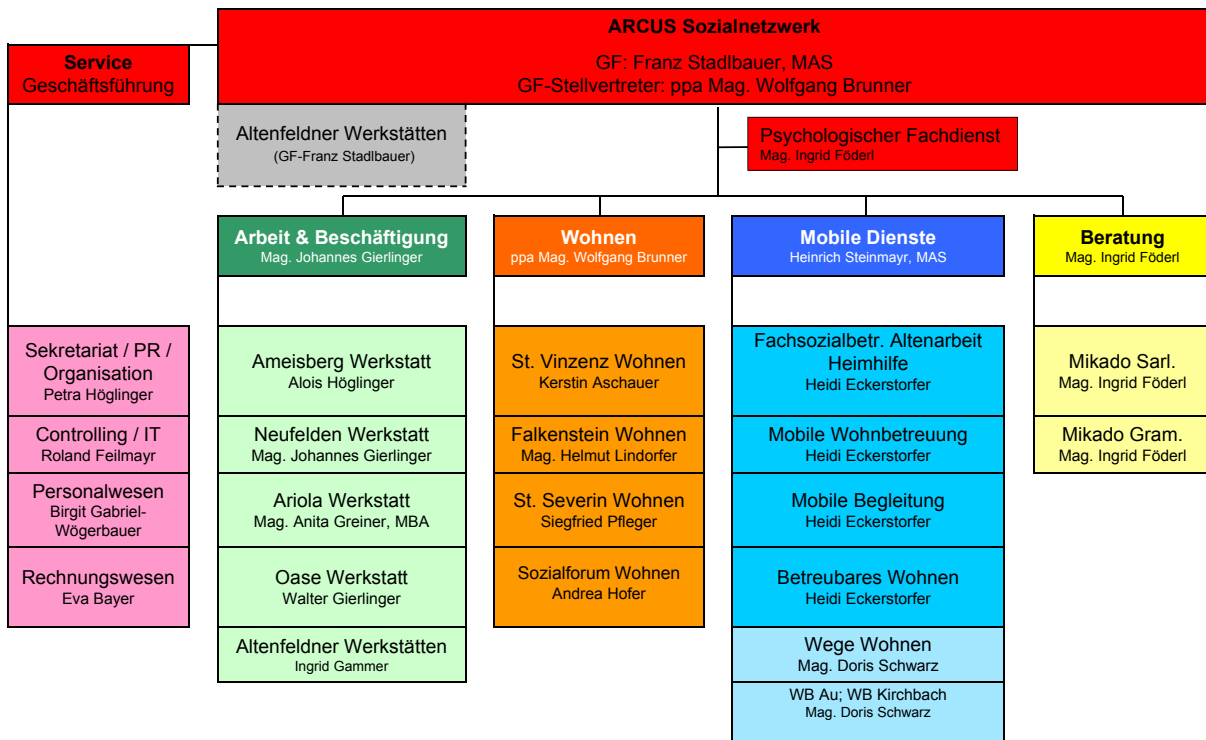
ARCUS Sozialnetzwerk

GF: Franz Stadlbauer, MAS
GF-Stellvertreter: ppa Mag. Wolfgang Brunner

Service
Geschäftsführung

Altenfeldner Werkstätten
(GF-Franz Stadlbauer)

Psychologischer Fachdienst
Mag. Ingrid Föderl

Arbeit & Beschäftigung
Mag. Johannes Gierlinger

Wohnen
ppa Mag. Wolfgang Brunner

Mobile Dienste
Heinrich Steinmayr, MAS

Beratung
Mag. Ingrid Föderl

Sekretariat / PR / Organisation
Petra Höglinger

Controlling / IT
Roland Feilmayr

Personalwesen
Birgit Gabriel-Wögerbauer

Rechnungswesen
Eva Bayer

Ameisberg Werkstatt
Alois Höglinger

Neufelden Werkstatt
Mag. Johannes Gierlinger

Ariola Werkstatt
Mag. Anita Greiner, MBA

Oase Werkstatt
Walter Gierlinger

Altenfeldner Werkstätten
Ingrid Gammer

St. Vinzenz Wohnen
Kerstin Aschauer

Falkenstein Wohnen
Mag. Helmut Lindorfer

St. Severin Wohnen
Siegfried Pfleger

Sozialforum Wohnen
Andrea Hofer

Fachsozialbetr. Altenarbeit Heimhilfe
Heidi Eckerstorfer

Mobile Wohnbetreuung
Heidi Eckerstorfer

Mobile Begleitung
Heidi Eckerstorfer

Betreubares Wohnen
Heidi Eckerstorfer

Wege Wohnen
Mag. Doris Schwarz

WB Au; WB Kirchbach
Mag. Doris Schwarz

Mikado Sarl.
Mag. Ingrid Föderl

Mikado Gram.
Mag. Ingrid Föderl